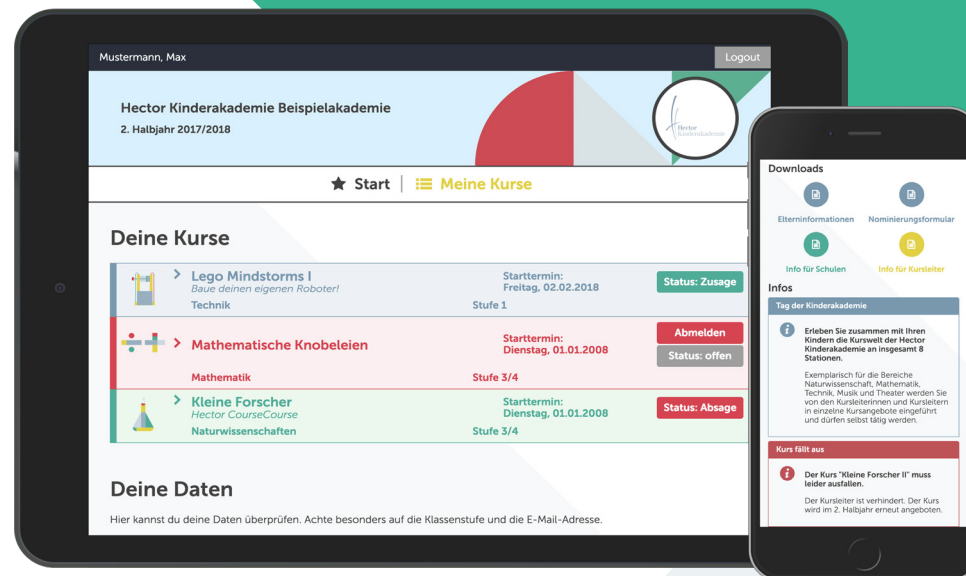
Mustermann, Max

Logout

Hector Kinderakademie Beispielakademie

2. Halbjahr 2017/2018

Hector Kinderakademie

Start | Meine Kurse

Deine Kurse

Lego Mindstorms I
Baue deinen eigenen Roboter!
Technik

Starttermin:
Freitag, 02.02.2018
Stufe 1

Status: Zusage

Mathematische Knobeleien
Mathematik

Starttermin:
Dienstag, 01.01.2008
Stufe 3/4

Abmelden

Status: offen

Kleine Forscher
Hector CourseCourse
Naturwissenschaften

Starttermin:
Dienstag, 01.01.2008
Stufe 3/4

Status: Absage

Deine Daten

Hier kannst du deine Daten überprüfen. Achte besonders auf die Klassenstufe und die E-Mail-Adresse.

Downloads

Elterninformationen

Nominierungsformular

Info für Schulen

Info für Kursleiter

Infos

Tag der Kinderakademie

Erleben Sie zusammen mit Ihren Kindern die Kurswelt der Hector Kinderakademie an insgesamt 8 Stationen.

Exemplarisch für die Bereiche Naturwissenschaft, Mathematik, Technik, Musik und Theater werden Sie von den Kursleiterinnen und Kursleitern in einzelne Kursangebote eingeführt und dürfen selbst tätig werden.

Kurs fällt aus

Der Kurs "Kleine Forscher II" muss leider ausfallen.

Der Kursleiter ist verhindert. Der Kurs wird im 2. Halbjahr erneut angeboten.